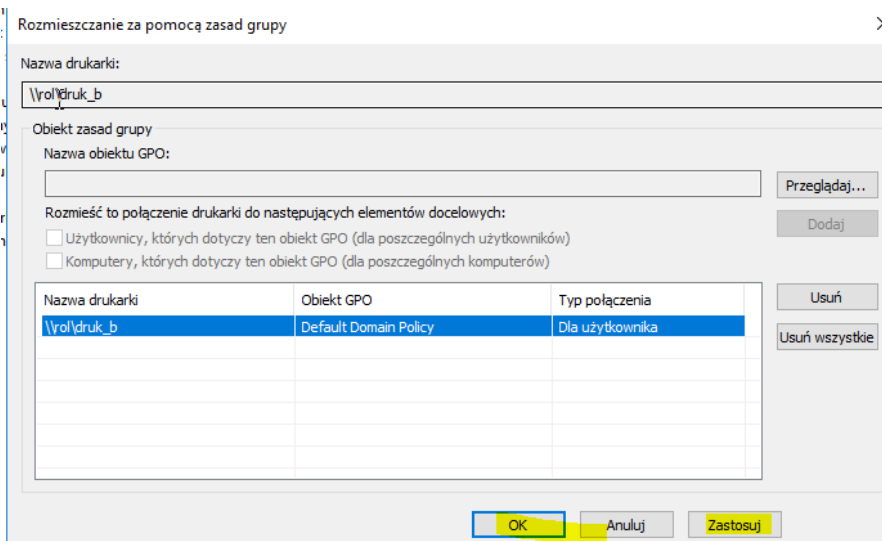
Rozmieszczanie za pomocą zasad grupy

Nazwa drukarki:

\\rol\druk_b

Obiekt zasad grupy

Nazwa obiektu GPO:

Przeglądaj...

Rozmieść to połączenie drukarki do następujących elementów docelowych:

Dodaj

Użytkownicy, których dotyczy ten obiekt GPO (dla poszczególnych użytkowników)

Komputery, których dotyczy ten obiekt GPO (dla poszczególnych komputerów)

| Nazwa drukarki | Obiekt GPO | Typ połączenia |
|---|---|---|
| \\rol\druk_b | Default Domain Policy | Dla użytkownika |

Usuń

Usuń wszystkie

OK

Anuluj

Zastosuj